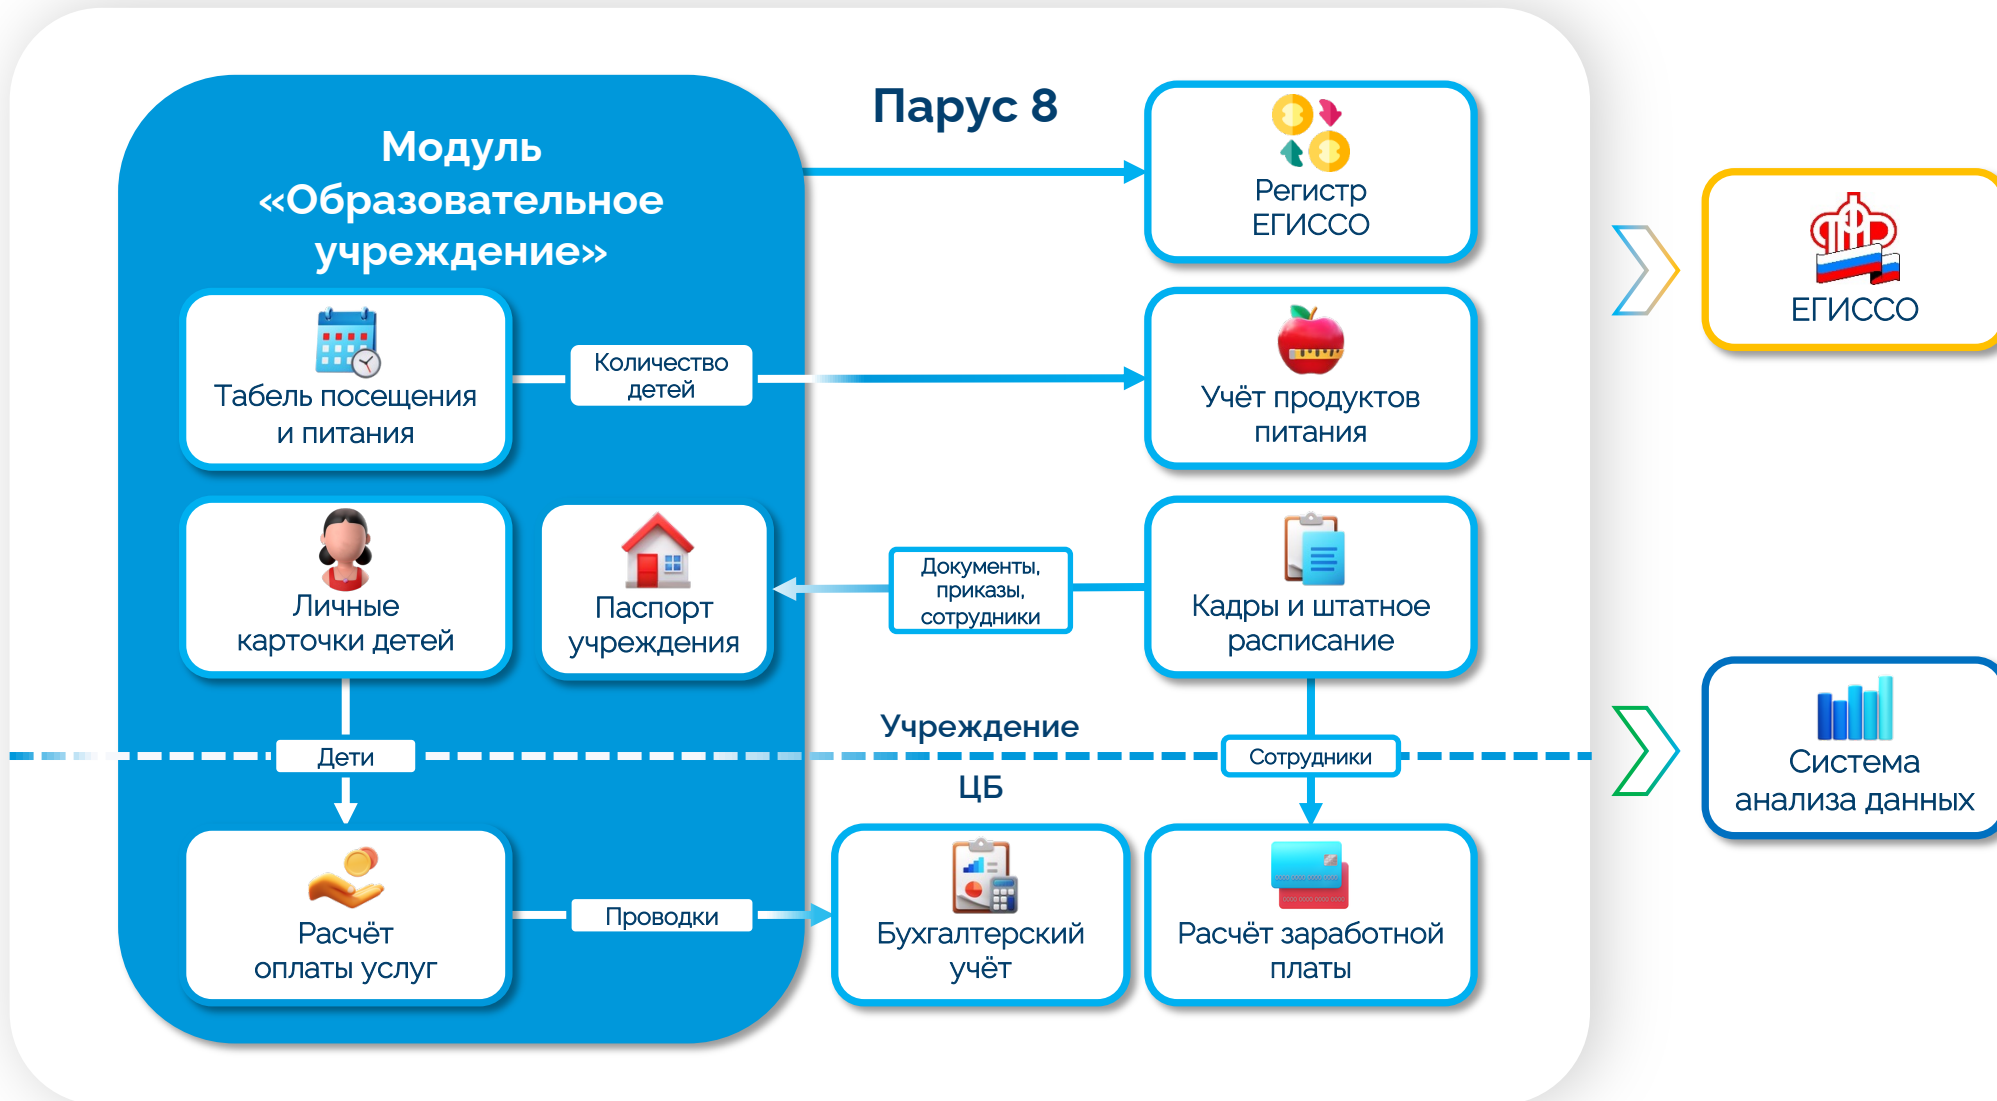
Модуль «Образовательное учреждение»

Парус 8

Регистр ЕГИССО

ЕГИССО

Табель посещения и питания

Количество детей

Учёт продуктов питания

Личные карточки детей

Паспорт учреждения

Документы, приказы, сотрудники

Кадры и штатное расписание

Учреждение

Дети

Сотрудники

ЦБ

Система анализа данных

Расчёт оплаты услуг

Проводки

Бухгалтерский учёт

Расчёт заработной платы